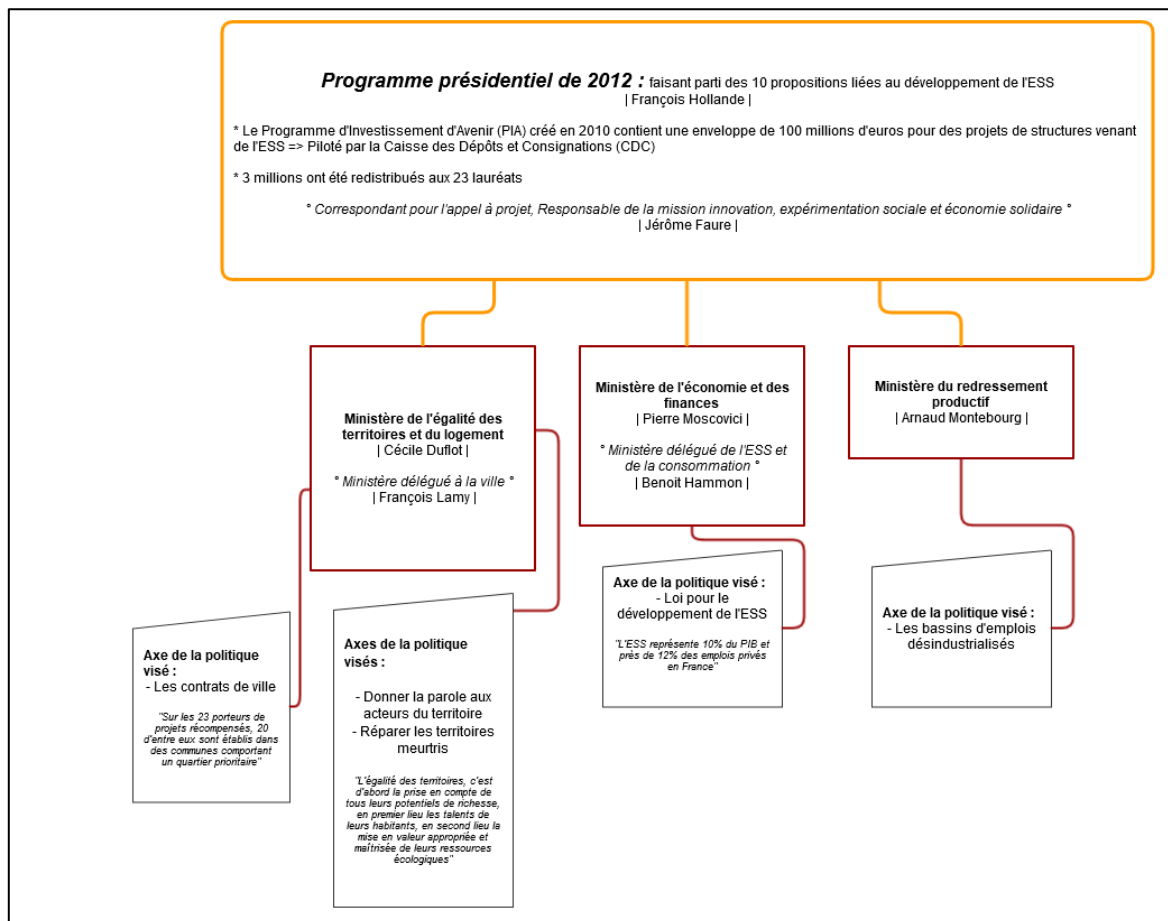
Programme présidentiel de 2012 : faisant parti des 10 propositions liées au développement de l'ESS
| François Hollande |

* Le Programme d'Investissement d'Avenir (PIA) créé en 2010 contient une enveloppe de 100 millions d'euros pour des projets de structures venant de l'ESS => Piloté par la Caisse des Dépôts et Consignations (CDC)

* 3 millions ont été redistribués aux 23 lauréats

° Correspondant pour l'appel à projet, Responsable de la mission innovation, expérimentation sociale et économie solidaire °
| Jérôme Faure |

Ministère de l'égalité des territoires et du logement
| Cécile Duflot |

° Ministère délégué à la ville °
| François Lamy |

Ministère de l'économie et des finances
| Pierre Moscovici |

° Ministère délégué de l'ESS et de la consommation °
| Benoit Hammon |

Ministère du redressement productif
| Arnaud Montebourg |

Axe de la politique visé :
- Les contrats de ville

"Sur les 23 porteurs de projets récompensés, 20 d'entre eux sont établis dans des communes comportant un quartier prioritaire"

Axes de la politique visés :

- Donner la parole aux acteurs du territoire
- Réparer les territoires meurtris

"L'égalité des territoires, c'est d'abord la prise en compte de tous leurs potentiels de richesse, en premier lieu les talents de leurs habitants, en second lieu la mise en valeur appropriée et maîtrisée de leurs ressources écologiques"

Axe de la politique visé :
- Loi pour le développement de l'ESS

"L'ESS représente 10% du PIB et près de 12% des emplois privés en France"

Axe de la politique visé :
- Les bassins d'emplois désindustrialisés